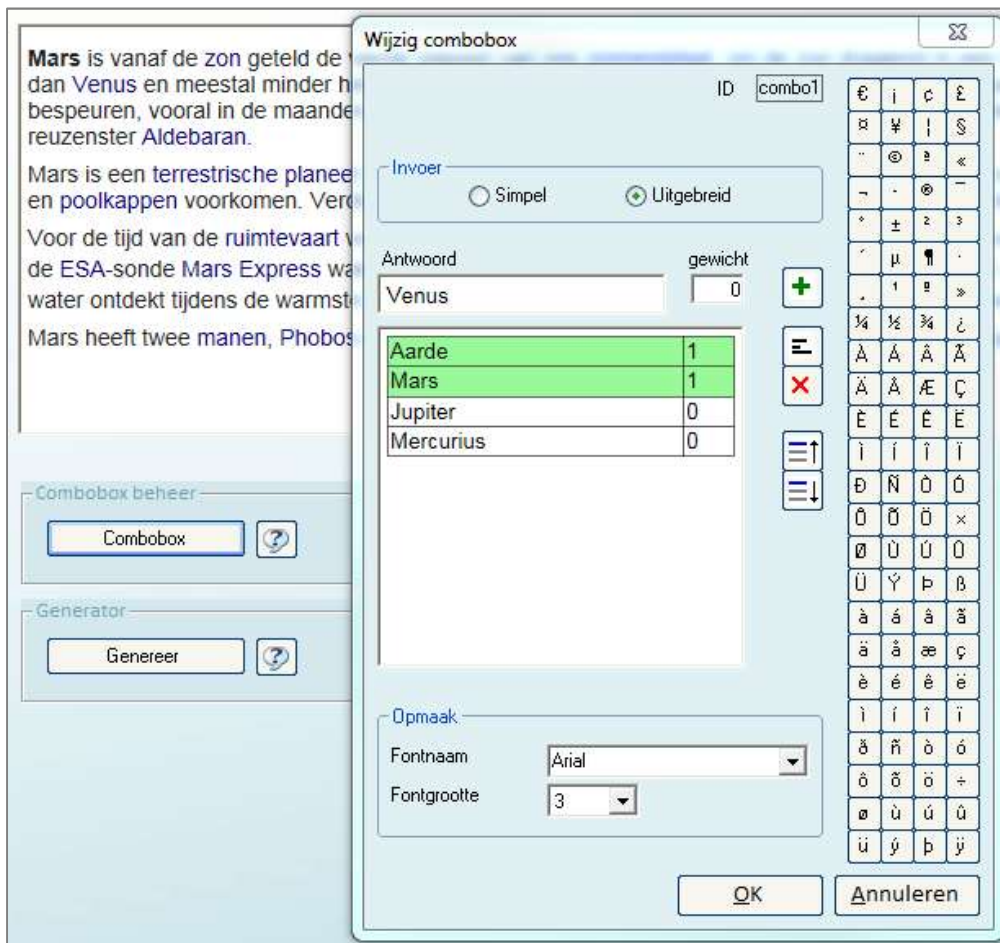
**Mars** is vanaf de zon geteld de
dan Venus en meestal minder h
bespeuren, vooral in de maande
reuzenster Aldebaran.

Mars is een terrestrische planee
en poolkappen voorkomen. Vero

Voor de tijd van de ruimtevaart
de ESA-sonde Mars Express wa
water ontdekt tijdens de warmst

Mars heeft twee manen, Phobos

Combobox beheer

Combobox

Generator

Genereer

Wijzig combobox

ID combo1

Invoer

Simpel

Uitgebreid

Antwoord

gewicht

Venus

0

| | |
|---|---|
| Aarde | 1 |
| Mars | 1 |
| Jupiter | 0 |
| Mercurius | 0 |

Opmaak

Fontnaam Arial

Fontgrootte 3

| | | | |
|---|---|---|---|
| € | ¡ | ¢ | £ |
| ¤ | ¥ | ¦ | § |
| ¨ | © | ª | « |
| ¬ | - | ® | ¯ |
| ° | ± | ² | ³ |
| ´ | µ | ¶ | · |
| ¸ | ¹ | º | » |
| ¼ | ½ | ¾ | ¿ |
| À | Á | Â | Ã |
| Ä | Å | Æ | Ç |
| È | É | Ê | Ë |
| Ì | Í | Î | Ï |
| Ð | Ñ | Ò | Ó |
| Ô | Õ | Ö | × |
| Ø | Ù | Ú | Û |
| Ü | Ý | Þ | ß |
| à | á | â | ã |
| ä | å | æ | ç |
| è | é | ê | ë |
| ì | í | î | ï |
| ð | ñ | ò | ó |
| ô | õ | ö | ÷ |
| ø | ù | ú | û |
| ü | ý | þ | ÿ |

OK

Annuleren